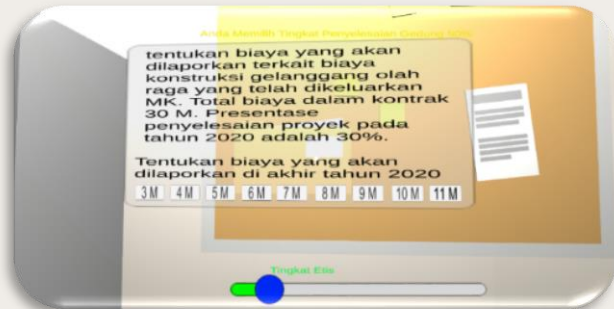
Anda Memilih Tingkat Penyelesaian Gedung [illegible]

tentukan biaya yang akan dilaporkan terkait biaya konstruksi gelanggang olah raga yang telah dikeluarkan MK. Total biaya dalam kontrak 30 M. Presentase penyelesaian proyek pada tahun 2020 adalah 30%.

Tentukan biaya yang akan dilaporkan di akhir tahun 2020

3M 4M 5M 6M 7M 8M 9M 10M 11M

Tingkat Etis